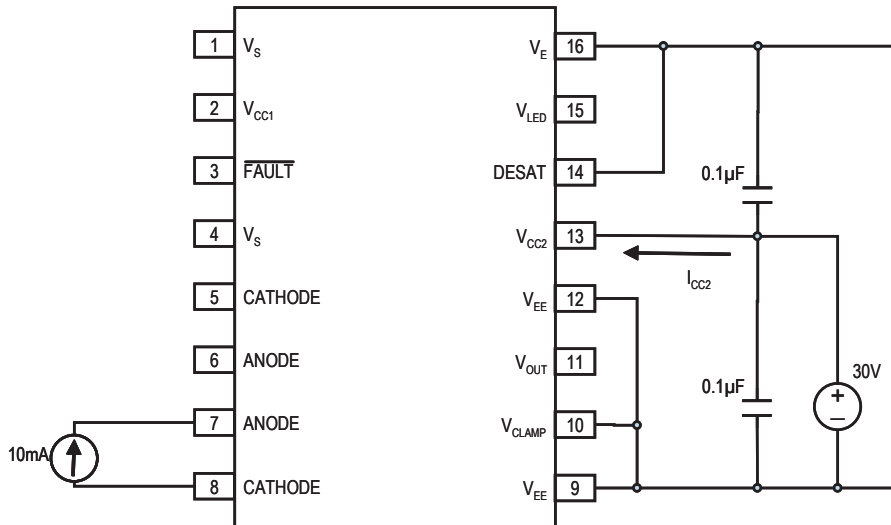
1 $V_S$
2 $V_{CC1}$
3 $\overline{FAULT}$
4 $V_S$
5 CATHODE
6 ANODE
7 ANODE
8 CATHODE

$V_E$ 16
$V_{LED}$ 15
DESAT 14
$V_{CC2}$ 13
$V_{EE}$ 12
$V_{OUT}$ 11
$V_{CLAMP}$ 10
$V_{EE}$ 9

10mA
0.1µF
$I_{CC2}$
0.1µF
30V
+
–